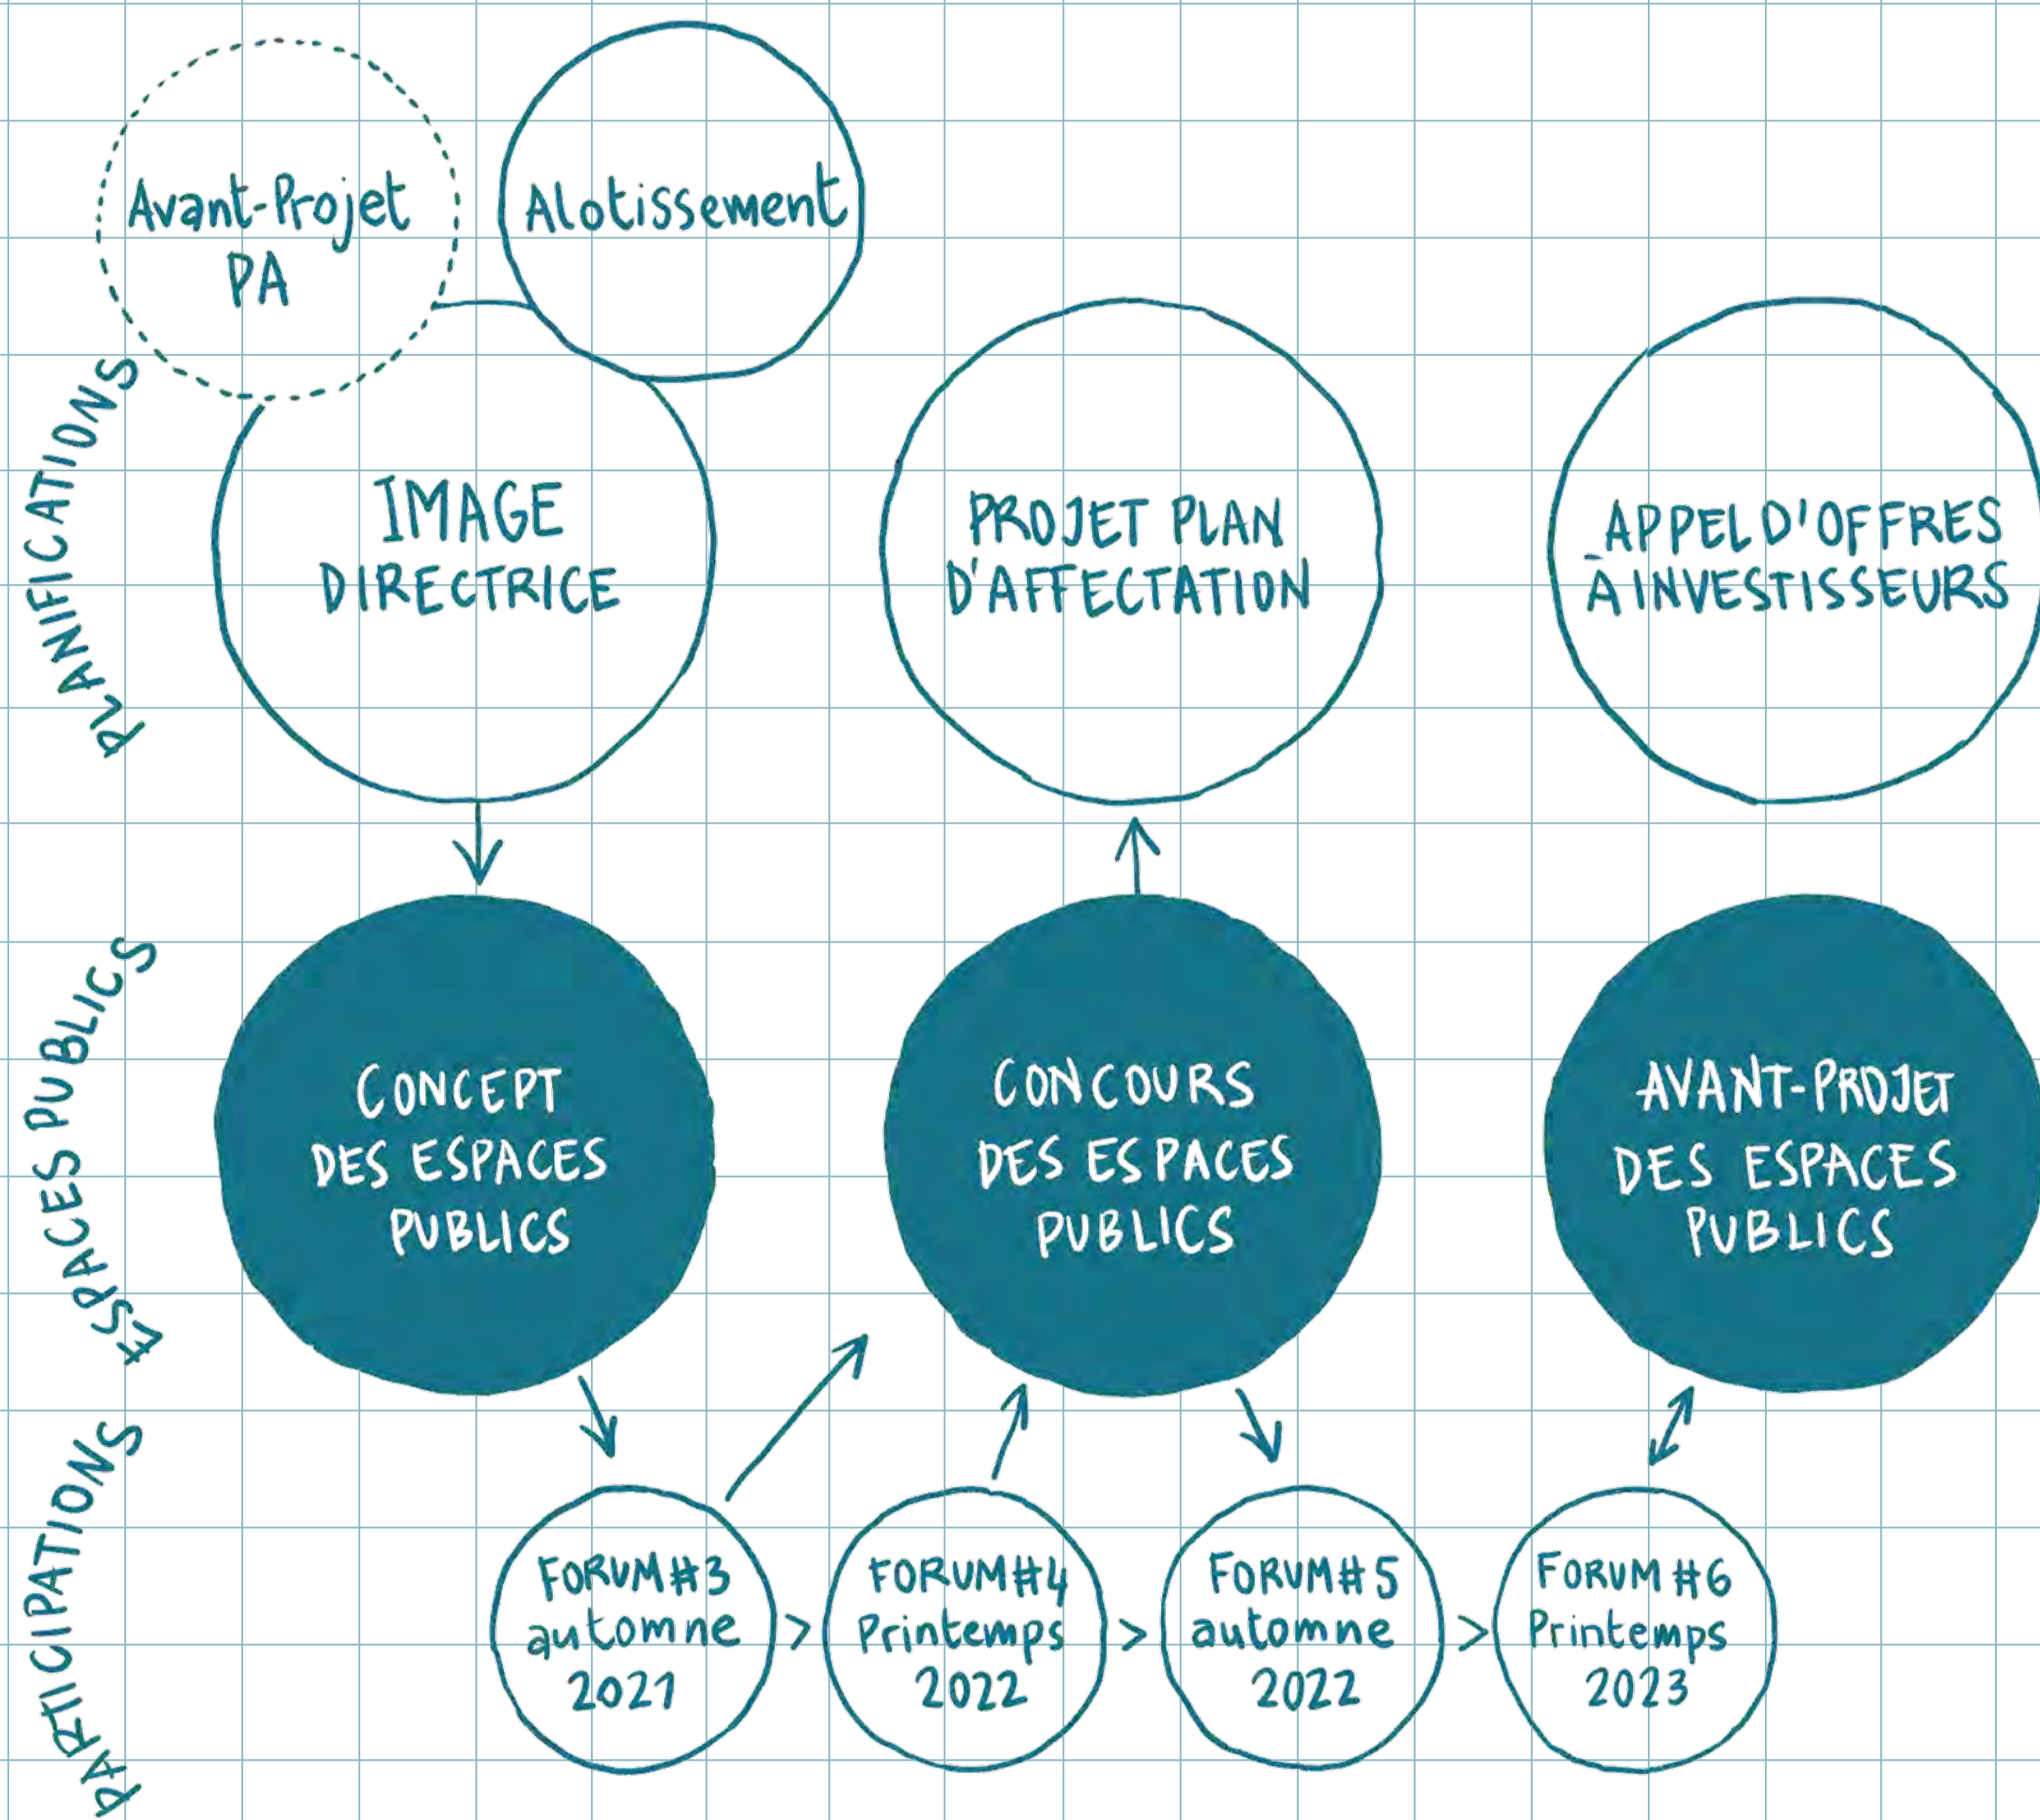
PLANIFICATIONS

Avant-Projet PA

Alotissement

IMAGE DIRECTRICE

PROJET PLAN D'AFFECTATION

APPEL D'OFFRES À INVESTISSEURS

ESPACES PUBLICS

CONCEPT DES ESPACES PUBLICS

CONCOURS DES ESPACES PUBLICS

AVANT-PROJET DES ESPACES PUBLICS

PARTICIPATIONS

FORUM#3 automne 2021

>

FORUM#4 Printemps 2022

>

FORUM#5 automne 2022

>

FORUM #6 Printemps 2023